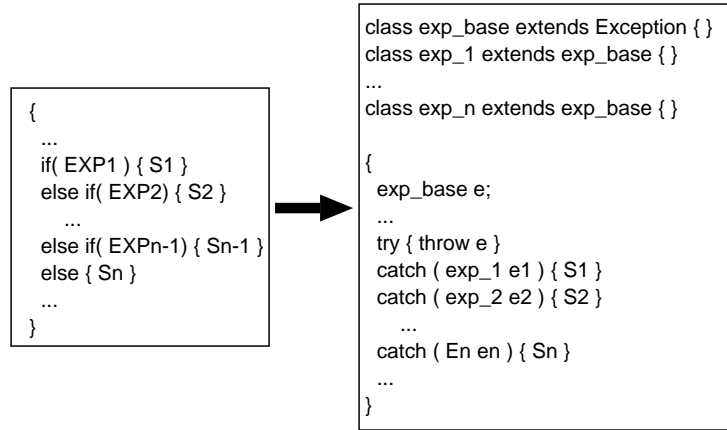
{
...
if( EXP1 ) { S1 }
else if( EXP2) { S2 }
...
else if( EXPn-1) { Sn-1 }
else { Sn }
...
}

class exp_base extends Exception { }
class exp_1 extends exp_base { }
...
class exp_n extends exp_base { }

{
exp_base e;
...
try { throw e }
catch ( exp_1 e1 ) { S1 }
catch ( exp_2 e2 ) { S2 }
...
catch ( En en ) { Sn }
...
}